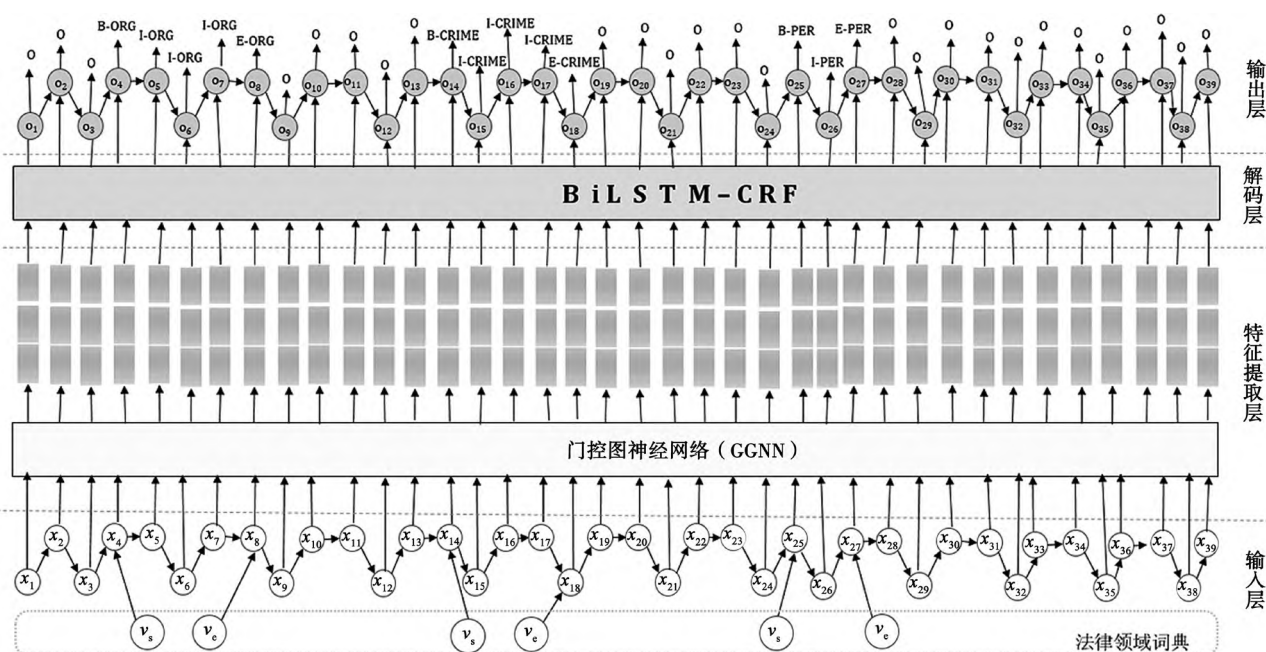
O O B-ORG I-ORG I-ORG I-ORG E-ORG O O O O O B-CRIME I-CRIME I-CRIME I-CRIME E-CRIME O O O O O B-PER I-PER E-PER O O O O O O O O O O O O O

$o_1$ $o_2$ $o_3$ $o_4$ $o_5$ $o_6$ $o_7$ $o_8$ $o_9$ $o_{10}$ $o_{11}$ $o_{12}$ $o_{13}$ $o_{14}$ $o_{15}$ $o_{16}$ $o_{17}$ $o_{18}$ $o_{19}$ $o_{20}$ $o_{21}$ $o_{22}$ $o_{23}$ $o_{24}$ $o_{25}$ $o_{26}$ $o_{27}$ $o_{28}$ $o_{29}$ $o_{30}$ $o_{31}$ $o_{32}$ $o_{33}$ $o_{34}$ $o_{35}$ $o_{36}$ $o_{37}$ $o_{38}$ $o_{39}$

输出层

BiLSTM-CRF

解码层

特征提取层

门控图神经网络（GGNN）

$x_1$ $x_2$ $x_3$ $x_4$ $x_5$ $x_6$ $x_7$ $x_8$ $x_9$ $x_{10}$ $x_{11}$ $x_{12}$ $x_{13}$ $x_{14}$ $x_{15}$ $x_{16}$ $x_{17}$ $x_{18}$ $x_{19}$ $x_{20}$ $x_{21}$ $x_{22}$ $x_{23}$ $x_{24}$ $x_{25}$ $x_{26}$ $x_{27}$ $x_{28}$ $x_{29}$ $x_{30}$ $x_{31}$ $x_{32}$ $x_{33}$ $x_{34}$ $x_{35}$ $x_{36}$ $x_{37}$ $x_{38}$ $x_{39}$

输入层

$v_s$ $v_e$ $v_s$ $v_e$ $v_s$ $v_e$

法律领域词典